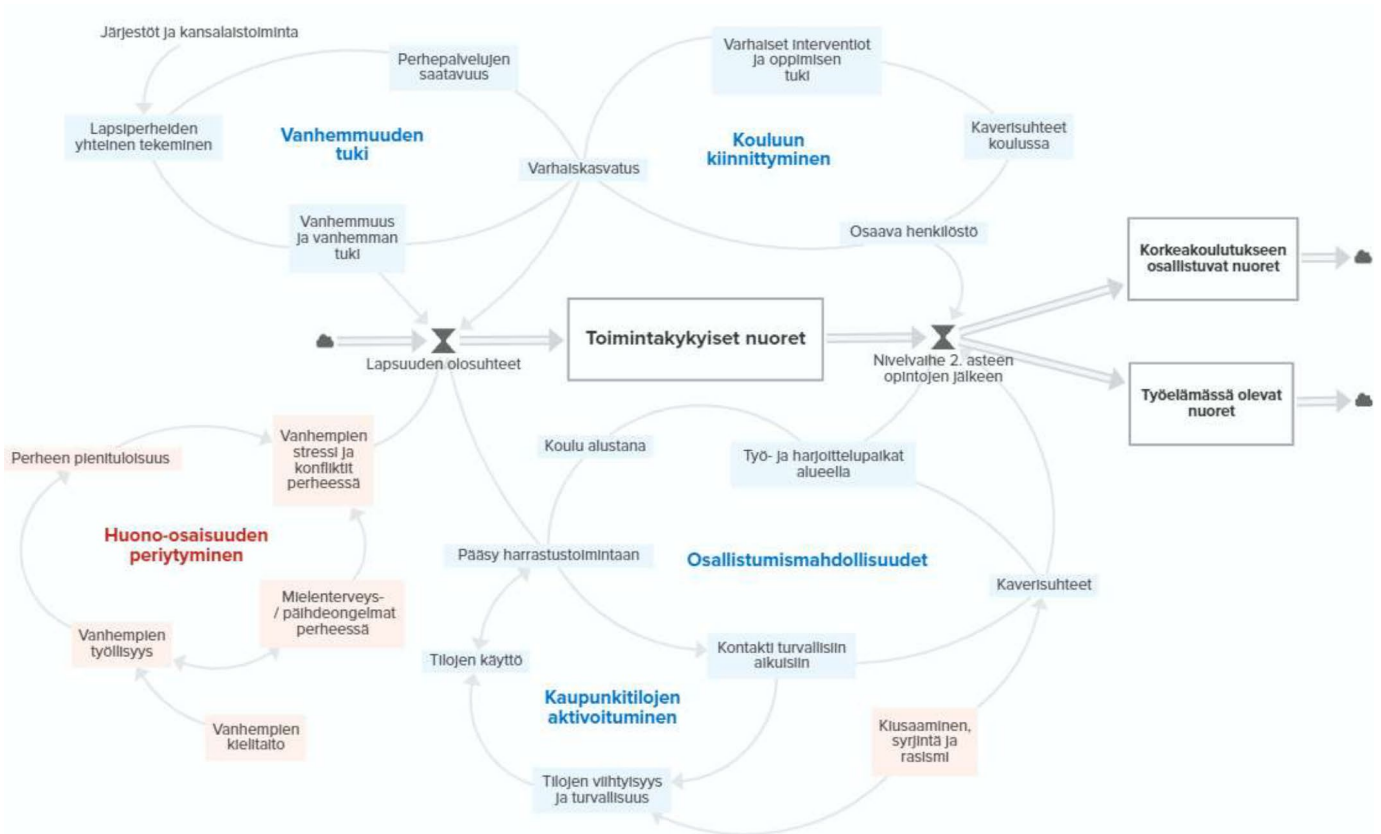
Järjestöt ja kansalaistoiminta

Perhepalvelujen saatavuus

Varhaiset interventiot ja oppimisen tuki

Lapsiperheiden yhteinen tekeminen

Vanhemmuuden tuki

Kouluun kiinnittyminen

Kaverisuhteet koulussa

Varhaiskasvatus

Vanhemmuus ja vanhemman tuki

Osaava henkilöstö

Korkeakoulutukseen osallistuvat nuoret

Lapsuuden olosuhteet

Toimintakykyiset nuoret

Nivelvaihe 2. asteen opintojen jälkeen

Työelämässä olevat nuoret

Perheen pienituloisuus

Vanhempien stressi ja konfliktit perheessä

Koulu alustana

Työ- ja harjoittelupaikat alueella

Huono-osaisuuden periytyminen

Pääsy harrastustoimintaan

Osallistumismahdollisuudet

Kaverisuhteet

Mielenterveys- / päihdeongelmat perheessä

Vanhempien työllisyys

Tilojen käyttö

Kontakti turvallisiin aikuisiin

Kaupunkitilojen aktivoituminen

Vanhempien kielitaito

Kiusaaminen, syrjintä ja rasismi

Tilojen viihtyisyys ja turvallisuus